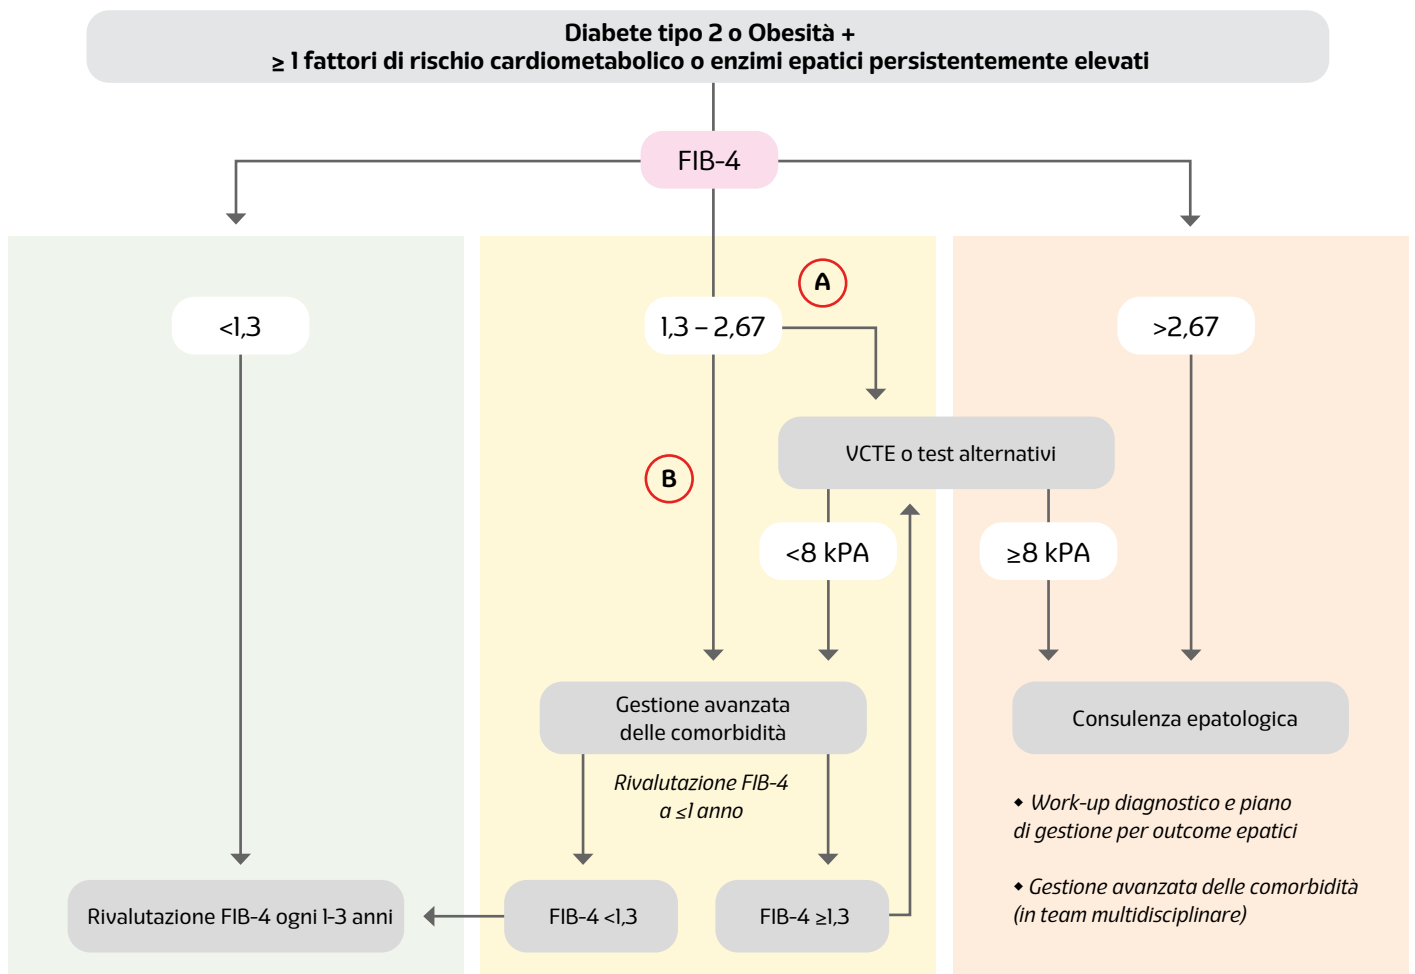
Diabete tipo 2 o Obesità +
≥ 1 fattori di rischio cardiometabolico o enzimi epatici persistentemente elevati

FIB-4

A

<1,3

1,3 – 2,67

>2,67

VCTE o test alternativi

B

<8 kPA

≥8 kPA

Gestione avanzata delle comorbidità

Consulenza epatologica

Rivalutazione FIB-4 a ≤1 anno

◆ Work-up diagnostico e piano di gestione per outcome epatici

◆ Gestione avanzata delle comorbidità (in team multidisciplinare)

Rivalutazione FIB-4 ogni 1-3 anni

FIB-4 <1,3

FIB-4 ≥1,3